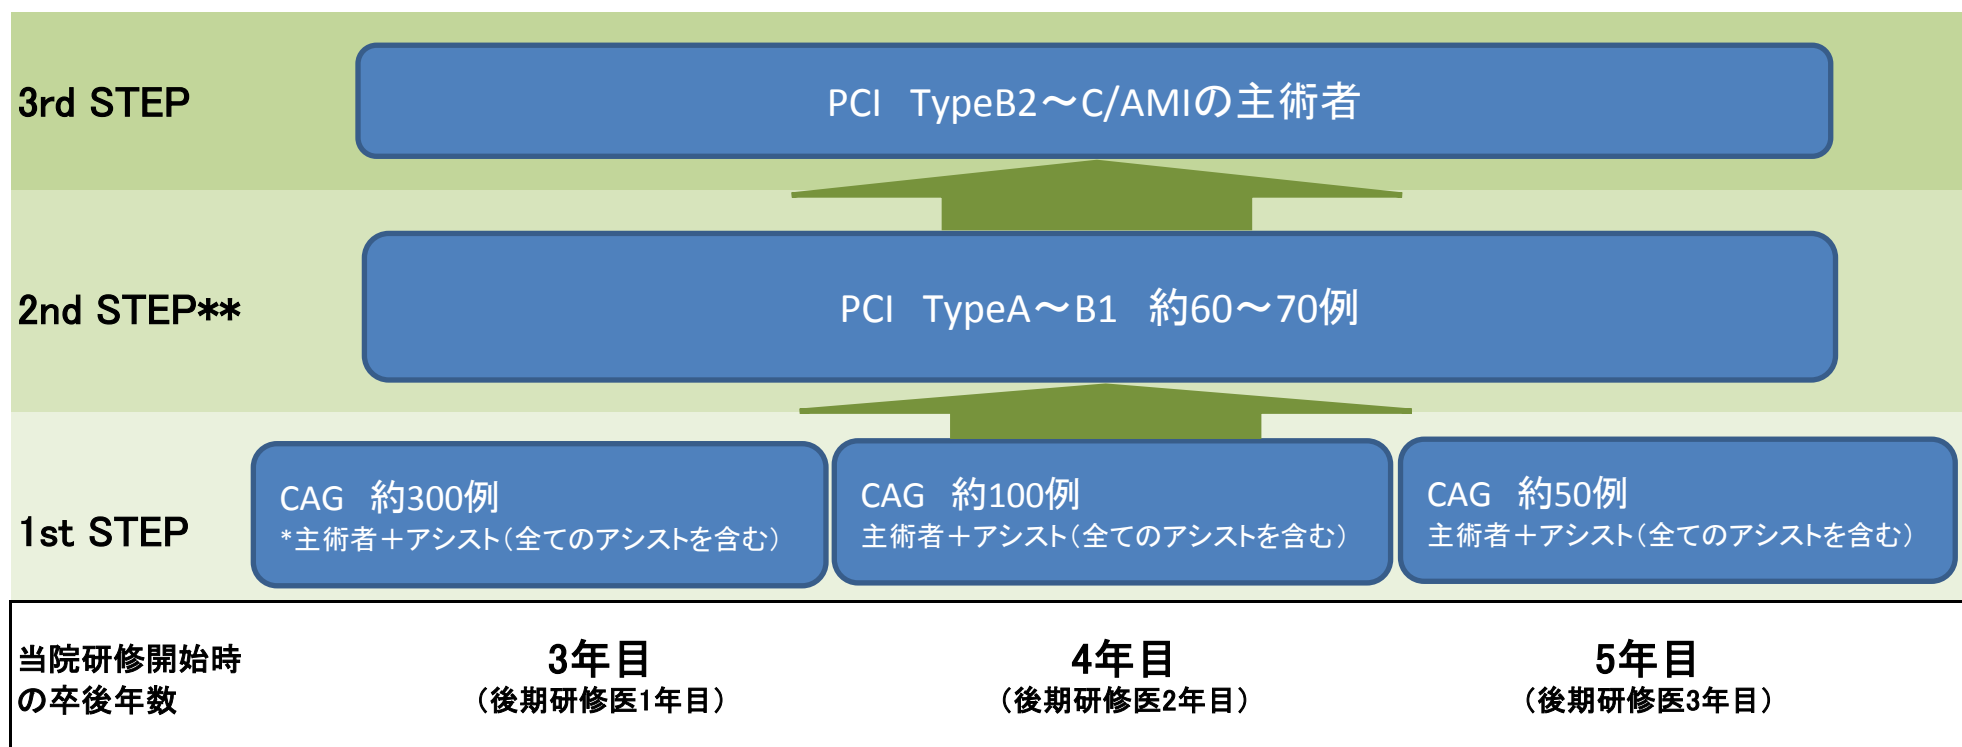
3rd STEP

PCI TypeB2～C/AMIの主術者

2nd STEP**

PCI TypeA～B1 約60～70例

1st STEP

CAG 約300例
*主術者＋アシスト（全てのアシストを含む）

CAG 約100例
主術者＋アシスト（全てのアシストを含む）

CAG 約50例
主術者＋アシスト（全てのアシストを含む）

当院研修開始時の卒後年数

3年目
（後期研修医1年目）

4年目
（後期研修医2年目）

5年目
（後期研修医3年目）